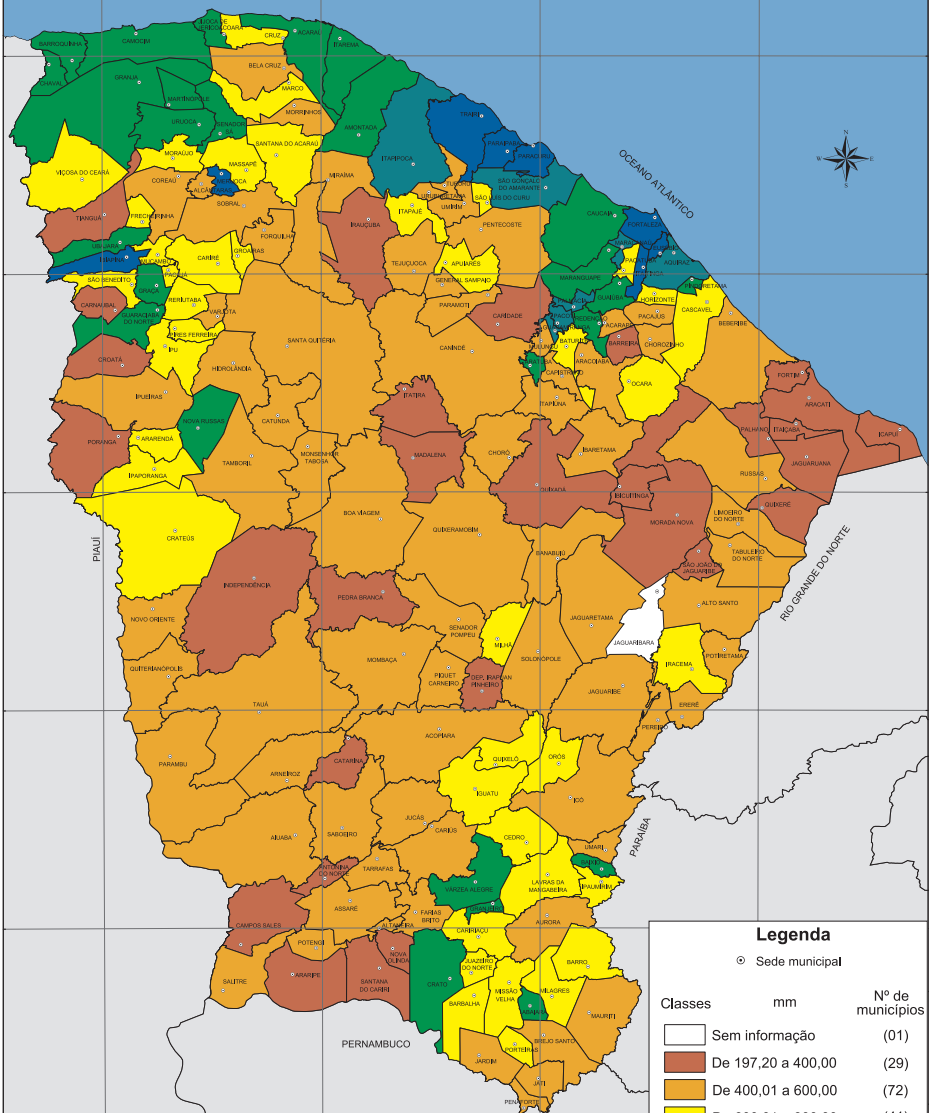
OCEANO ATLÂNTICO

N
S
E
W

BARROQUINHA
CHAVAL
CAMOCIM
JIJOCA DE JERICOACOARA
CRUZ
ACARAÚ
ITAREMA
BELA CRUZ
MARCO
GRANJA
MARTINÓPOLE
URUOCA
SENADOR SÁ
MORRINHOS
AMONTADA
TRAIRI
PARAIPABA
PARACURU
SÃO GONÇALO DO AMARANTE
ITAPIPOCA
VIÇOSA DO CEARÁ
MORAÚJO
MASSAPÊ
SANTANA DO ACARAÚ
COREAÚ
ALCÂNTARAS
MERUOCA
SOBRAL
MIRAÍMA
URUBURETAMA
UMIRIM
SÃO LUÍS DO CURU
TIANGUÁ
FRECHEIRINHA
ITAPAJÉ
PENTECOSTE
CAUCAIA
FORTALEZA
UBAJARA
IBIAPINA
MUCAMBO
CARIRÉ
GROAÍRAS
FORQUILHA
IRAUÇUBA
TEJUÇUOCA
APUIARÉS
GENERAL SAMPAIO
MARANGUAPE
PACATUBA
AQUIRAZ
SÃO BENEDITO
GRAÇA
PACUJÁ
RERIUTABA
VARJOTA
GUARACIABA DO NORTE
PIRES FERREIRA
CARNAUBAL
IPU
PARAMOTI
CARIDADE
GUAIÚBA
PINDORETAMA
HORIZONTE
CASCAVEL
PACAJUS
BEBERIBE
ACARAPE
REDENÇÃO
BARREIRA
CHOROZINHO
CROATÁ
HIDROLÂNDIA
SANTA QUITÉRIA
CANINDÉ
PALMÁCIA
BATURITÉ
ARACOIABA
CAPISTRANO
OCARA
FORTIM
ARACATI
IPUEIRAS
ITATIRA
ITAPIÚNA
PORANGA
ARARENDÁ
NOVA RUSSAS
CATUNDA
IPAPORANGA
TAMBORIL
MONSENHOR TABOSA
MADALENA
CHORÓ
IBARETAMA
PALHANO
ITAIÇABA
ICAPUÍ
JAGUARUANA
RUSSAS
QUIXADÁ
IBICUITINGA
MORADA NOVA
LIMOEIRO DO NORTE
QUIXERÉ
BOA VIAGEM
QUIXERAMOBIM
BANABUIÚ
CRATEÚS
TABULEIRO DO NORTE
SÃO JOÃO DO JAGUARIBE
INDEPENDÊNCIA
PIAUÍ
RIO GRANDE DO NORTE
PEDRA BRANCA
ALTO SANTO
NOVO ORIENTE
JAGUARETAMA
SENADOR POMPEU
MILHÃ
JAGUARIBARA
SOLONÓPOLE
IRACEMA
POTIRETAMA
QUITERIANÓPOLIS
MOMBAÇA
PIQUET CARNEIRO
DEP. IRAPUAN PINHEIRO
JAGUARIBE
TAUÁ
ERERÊ
PEREIRO
ACOPIARA
PARAMBU
CATARINA
QUIXELÔ
ORÓS
ARNEIROZ
IGUATU
ICÓ
SABOEIRO
JUCÁS
CARIÚS
AIUABA
CEDRO
UMARI
PARAÍBA
ANTONINA DO NORTE
TARRAFAS
VÁRZEA ALEGRE
LAVRAS DA MANGABEIRA
BAIXIO
IPAUMIRIM
CAMPOS SALES
ASSARÉ
FARIAS BRITO
GRANJEIRO
AURORA
ALTANEIRA
CARIRIAÇU
POTENGI
NOVA OLINDA
SALITRE
ARARIPE
SANTANA DO CARIRI
CRATO
JUAZEIRO DO NORTE
BARRO
MISSÃO VELHA
BARBALHA
MILAGRES
ABAIARA
MAURITI
BREJO SANTO
PORTEIRAS
PERNAMBUCO
JARDIM
JATI
PENAFORTE

Legenda
Sede municipal

| Classes | mm | Nº de municípios |
|---|---|---|
| | Sem informação | (01) |
| | De 197,20 a 400,00 | (29) |
| | De 400,01 a 600,00 | (72) |
| | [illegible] | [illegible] |